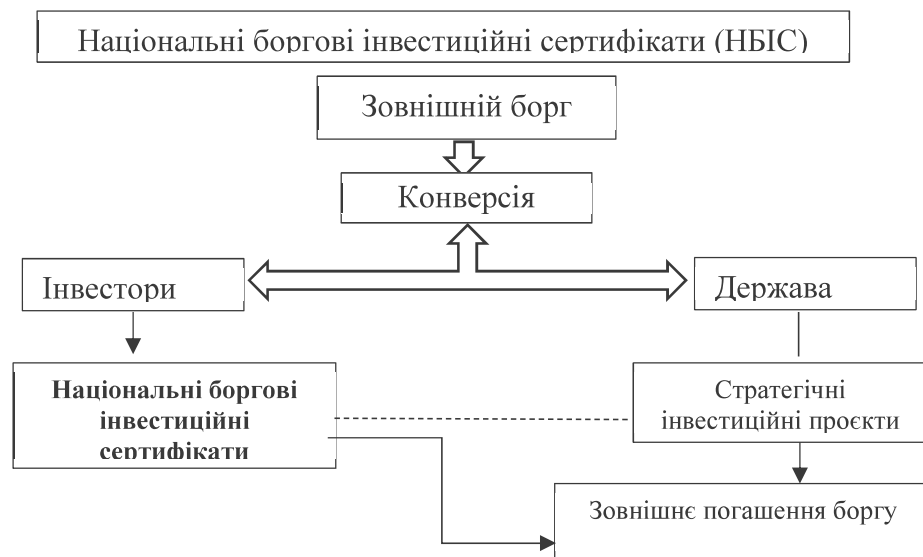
Національні боргові інвестиційні сертифікати (НБІС)

Зовнішній борг

Конверсія

Інвестори

Держава

Національні боргові інвестиційні сертифікати

Стратегічні інвестиційні проєкти

Зовнішнє погашення боргу